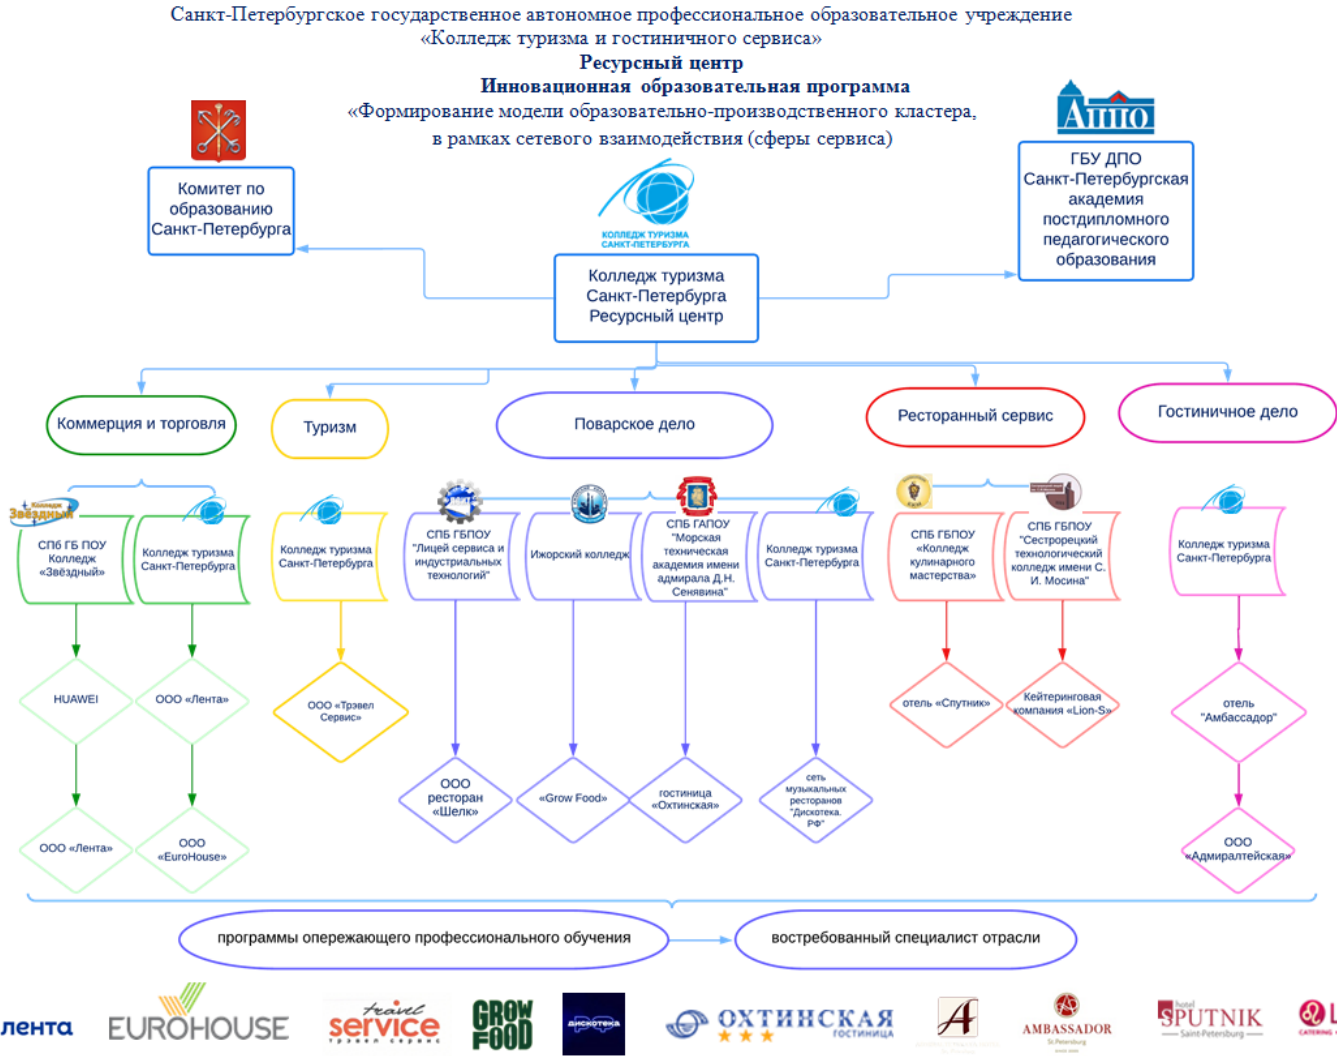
Санкт-Петербургское государственное автономное профессиональное образовательное учреждение
«Колледж туризма и гостиничного сервиса»
Ресурсный центр
Инновационная образовательная программа
«Формирование модели образовательно-производственного кластера, в рамках сетевого взаимодействия (сферы сервиса)

Комитет по образованию Санкт-Петербурга

АППО
ГБУ ДПО Санкт-Петербургская академия постдипломного педагогического образования

КОЛЛЕДЖ ТУРИЗМА САНКТ-ПЕТЕРБУРГА
Колледж туризма Санкт-Петербурга Ресурсный центр

Коммерция и торговля
Туризм
Поварское дело
Ресторанный сервис
Гостиничное дело

Колледж Звёздный
СПб ГБ ПОУ Колледж «Звёздный»
Колледж туризма Санкт-Петербурга
Колледж туризма Санкт-Петербурга
СПБ ГБПОУ "Лицей сервиса и индустриальных технологий"
Ижорский колледж
СПБ ГАПОУ "Морская техническая академия имени адмирала Д.Н. Сенявина"
Колледж туризма Санкт-Петербурга
СПБ ГБПОУ «Колледж кулинарного мастерства»
СПБ ГБПОУ "Сестрорецкий технологический колледж имени С. И. Мосина"
Колледж туризма Санкт-Петербурга

HUAWEI
ООО «Лента»
ООО «Трэвел Сервис»
отель «Спутник»
Кейтеринговая компания «Lion-S»
отель "Амбассадор"

ООО «Лента»
ООО «EuroHouse»
ООО ресторан «Шелк»
«Grow Food»
гостиница «Охтинская»
сеть музыкальных ресторанов "Дискотека. РФ"
ООО «Адмиралтейская»

программы опережающего профессионального обучения
востребованный специалист отрасли

лента
EUROHOUSE
travel service
GROW FOOD
дискотека
ОХТИНСКАЯ ГОСТИНИЦА
AMBASSADOR St.Petersburg
hotel SPUTNIK Saint-Petersburg
CATERING